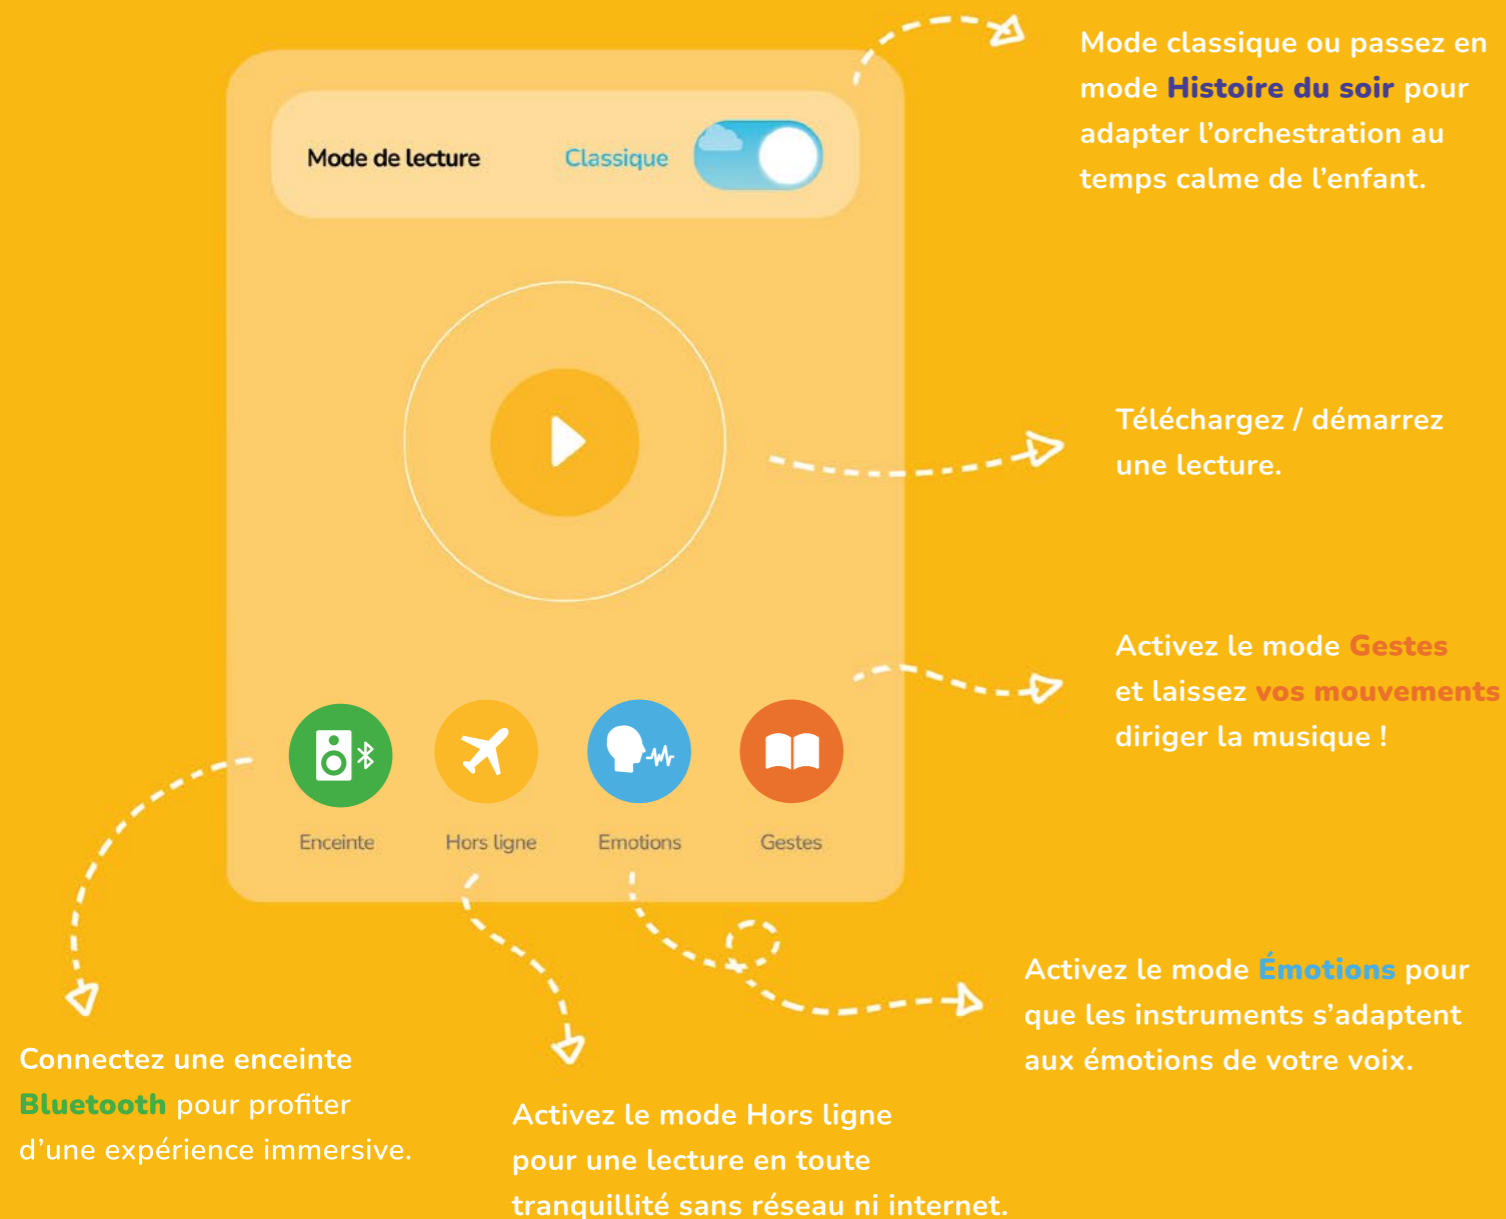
Mode de lecture

Classique

Enceinte

Hors ligne

Emotions

Gestes

Mode classique ou passez en mode Histoire du soir pour adapter l'orchestration au temps calme de l'enfant.

Téléchargez / démarrez une lecture.

Activez le mode Gestes et laissez vos mouvements diriger la musique !

Activez le mode Émotions pour que les instruments s'adaptent aux émotions de votre voix.

Connectez une enceinte Bluetooth pour profiter d'une expérience immersive.

Activez le mode Hors ligne pour une lecture en toute tranquillité sans réseau ni internet.